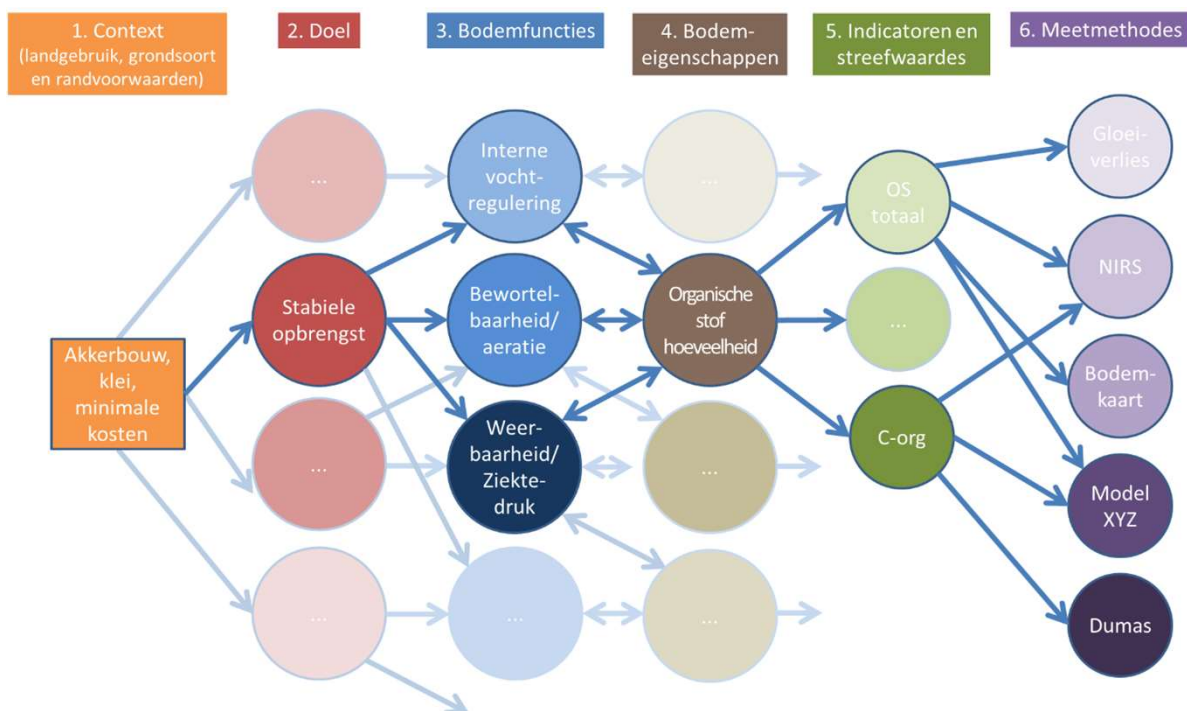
1. Context (landgebruik, grondsoort en randvoorwaarden)

2. Doel

3. Bodemfuncties

4. Bodemeigenschappen

5. Indicatoren en streefwaardes

6. Meetmethodes

...

Interne vochtregulering

...

Gloeiverlies

OS totaal

Akkerbouw, klei, minimale kosten

Stabiele opbrengst

Bewortelbaarheid/ aeratie

Organische stof hoeveelheid

...

NIRS

Bodemkaart

...

Weerbaarheid/ Ziektedruk

...

C-org

Model XYZ

...

...

...

Dumas